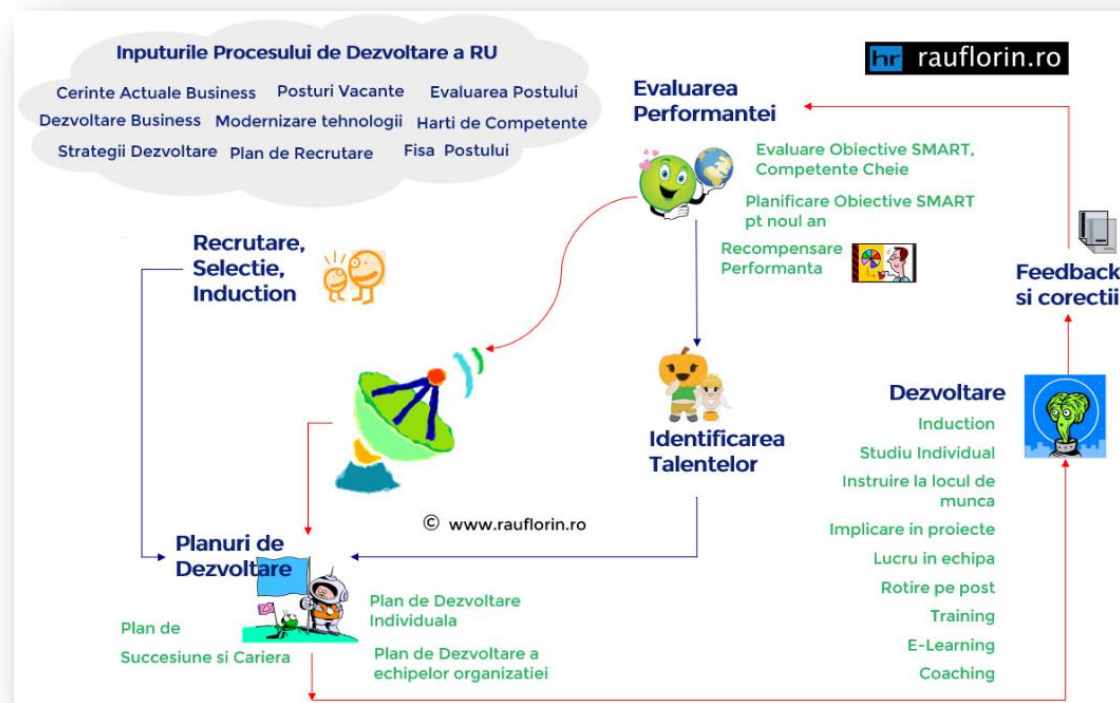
Inputurile Procesului de Dezvoltare a RU

Cerinte Actuale Business Posturi Vacante Evaluarea Postului

Dezvoltare Business Modernizare tehnologii Harti de Competente

Strategii Dezvoltare Plan de Recrutare Fisa Postului

hr rauflorin.ro

Evaluarea Performantei

Evaluare Obiective SMART, Competente Cheie

Planificare Obiective SMART pt noul an

Recompensare Performanta

Feedback si corectii

Recrutare, Selectie, Inductie

Identificarea Talentelor

Dezvoltare

Inductie

Studiu Individual

Instruire la locul de munca

Implicare in proiecte

Lucru in echipa

Rotire pe post

Training

E-Learning

Coaching

© www.rauflorin.ro

Planuri de Dezvoltare

Plan de Dezvoltare Individuala

Plan de Dezvoltare a echipelor organizatiei

Plan de

Succesiune si Cariera